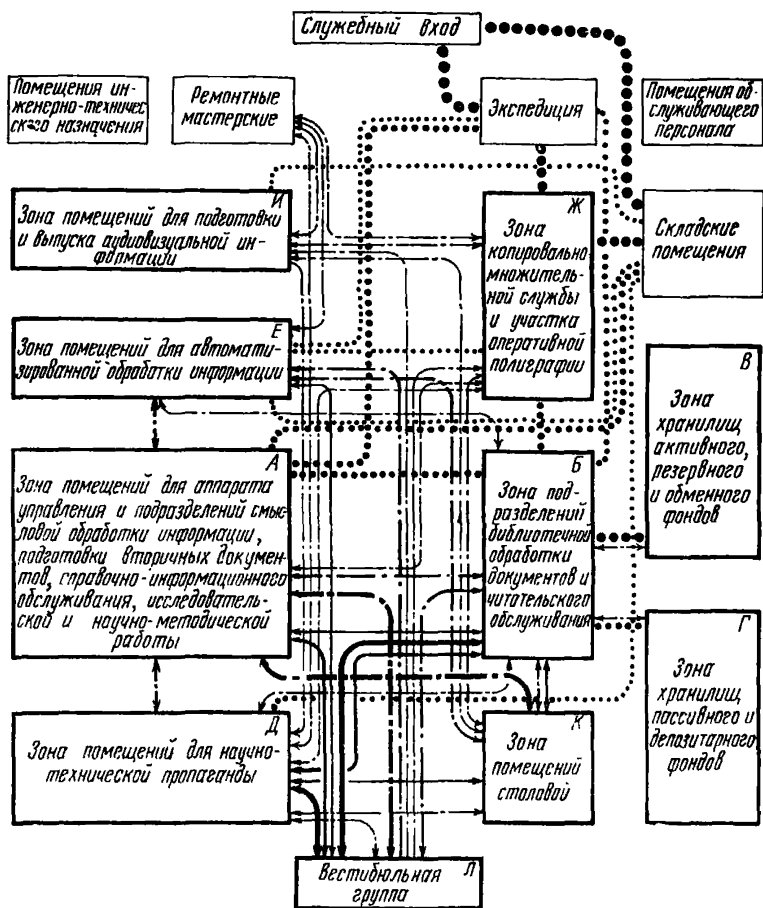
Служебный вход

Помещения инженерно-технического назначения

Ремонтные мастерские

Экспедиция

Помещения обслуживающего персонала

И
Зона помещений для подготовки и выпуска аудиовизуальной информации

Ж
Зона копировально-множительной службы и участка оперативной полиграфии

Складские помещения

Е
Зона помещений для автоматизированной обработки информации

В
Зона хранилищ активного, резервного и обменного фондов

А
Зона помещений для аппарата управления и подразделений смысловой обработки информации, подготовки вторичных документов, справочно-информационного обслуживания, исследовательской и научно-методической работы

Б
Зона подразделений библиотечной обработки документов и читательского обслуживания

Г
Зона хранилищ пассивного и депозитарного фондов

Д
Зона помещений для научно-технической пропаганды

К
Зона помещений столовой

Л
Вестибюльная группа